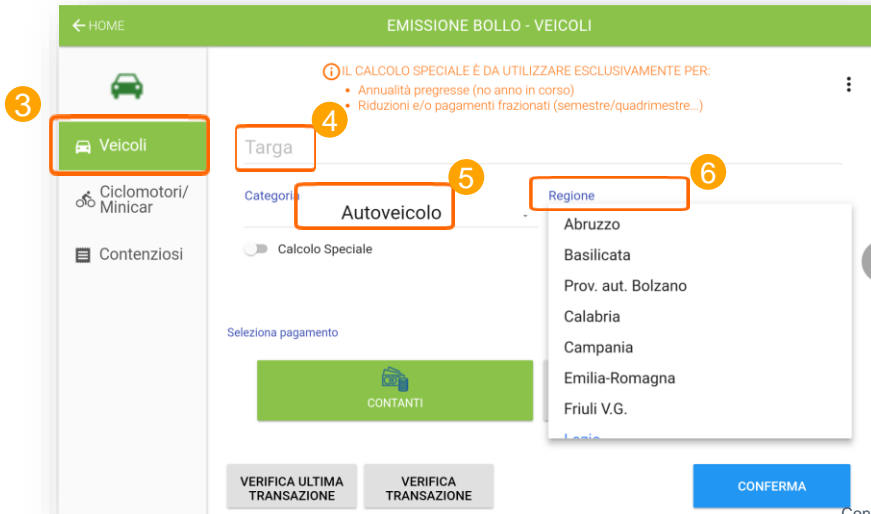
← HOME

EMISSIONE BOLLO - VEICOLI

3

Veicoli

Ciclomotori/ Minicar

Contenziosi

IL CALCOLO SPECIALE È DA UTILIZZARE ESCLUSIVAMENTE PER:
- Annualità pregresse (no anno in corso)
- Riduzioni e/o pagamenti frazionati (semestre/quadrimestre...)

Targa

4

Categoria

5

Autoveicolo

Regione

6

Abruzzo
Basilicata
Prov. aut. Bolzano
Calabria
Campania
Emilia-Romagna
Friuli V.G.
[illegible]

Calcolo Speciale

Seleziona pagamento

CONTANTI

VERIFICA ULTIMA TRANSAZIONE

VERIFICA TRANSAZIONE

CONFERMA